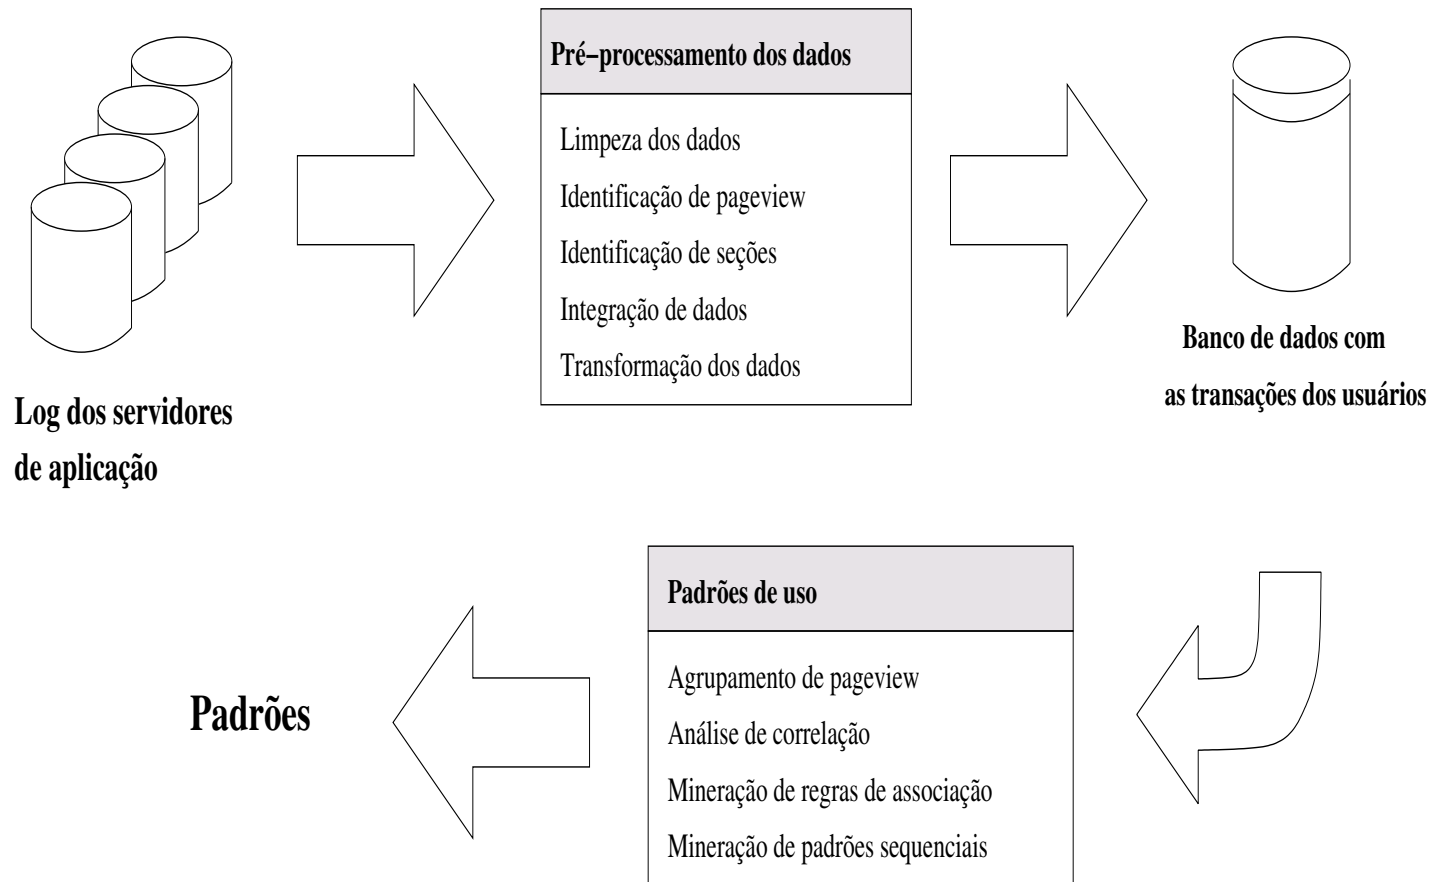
Pré−processamento dos dados

Limpeza dos dados

Identificação de pageview

Identificação de seções

Integração de dados

Transformação dos dados

Log dos servidores de aplicação

Banco de dados com as transações dos usuários

Padrões de uso

Agrupamento de pageview

Análise de correlação

Mineração de regras de associação

Mineração de padrões sequenciais

Padrões